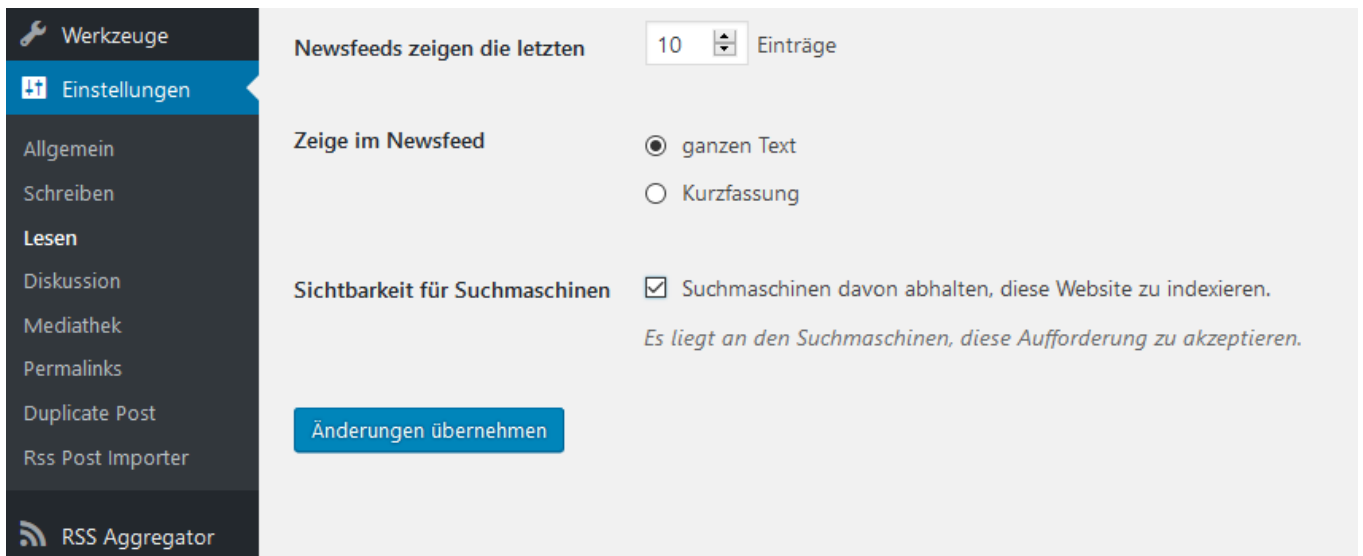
Werkzeuge

Einstellungen

Allgemein

Schreiben

Lesen

Diskussion

Mediathek

Permalinks

Duplicate Post

Rss Post Importer

RSS Aggregator

Newsfeeds zeigen die letzten 10 Einträge

Zeige im Newsfeed

ganzen Text

Kurzfassung

Sichtbarkeit für Suchmaschinen

Suchmaschinen davon abhalten, diese Website zu indexieren.

*Es liegt an den Suchmaschinen, diese Aufforderung zu akzeptieren.*

Änderungen übernehmen